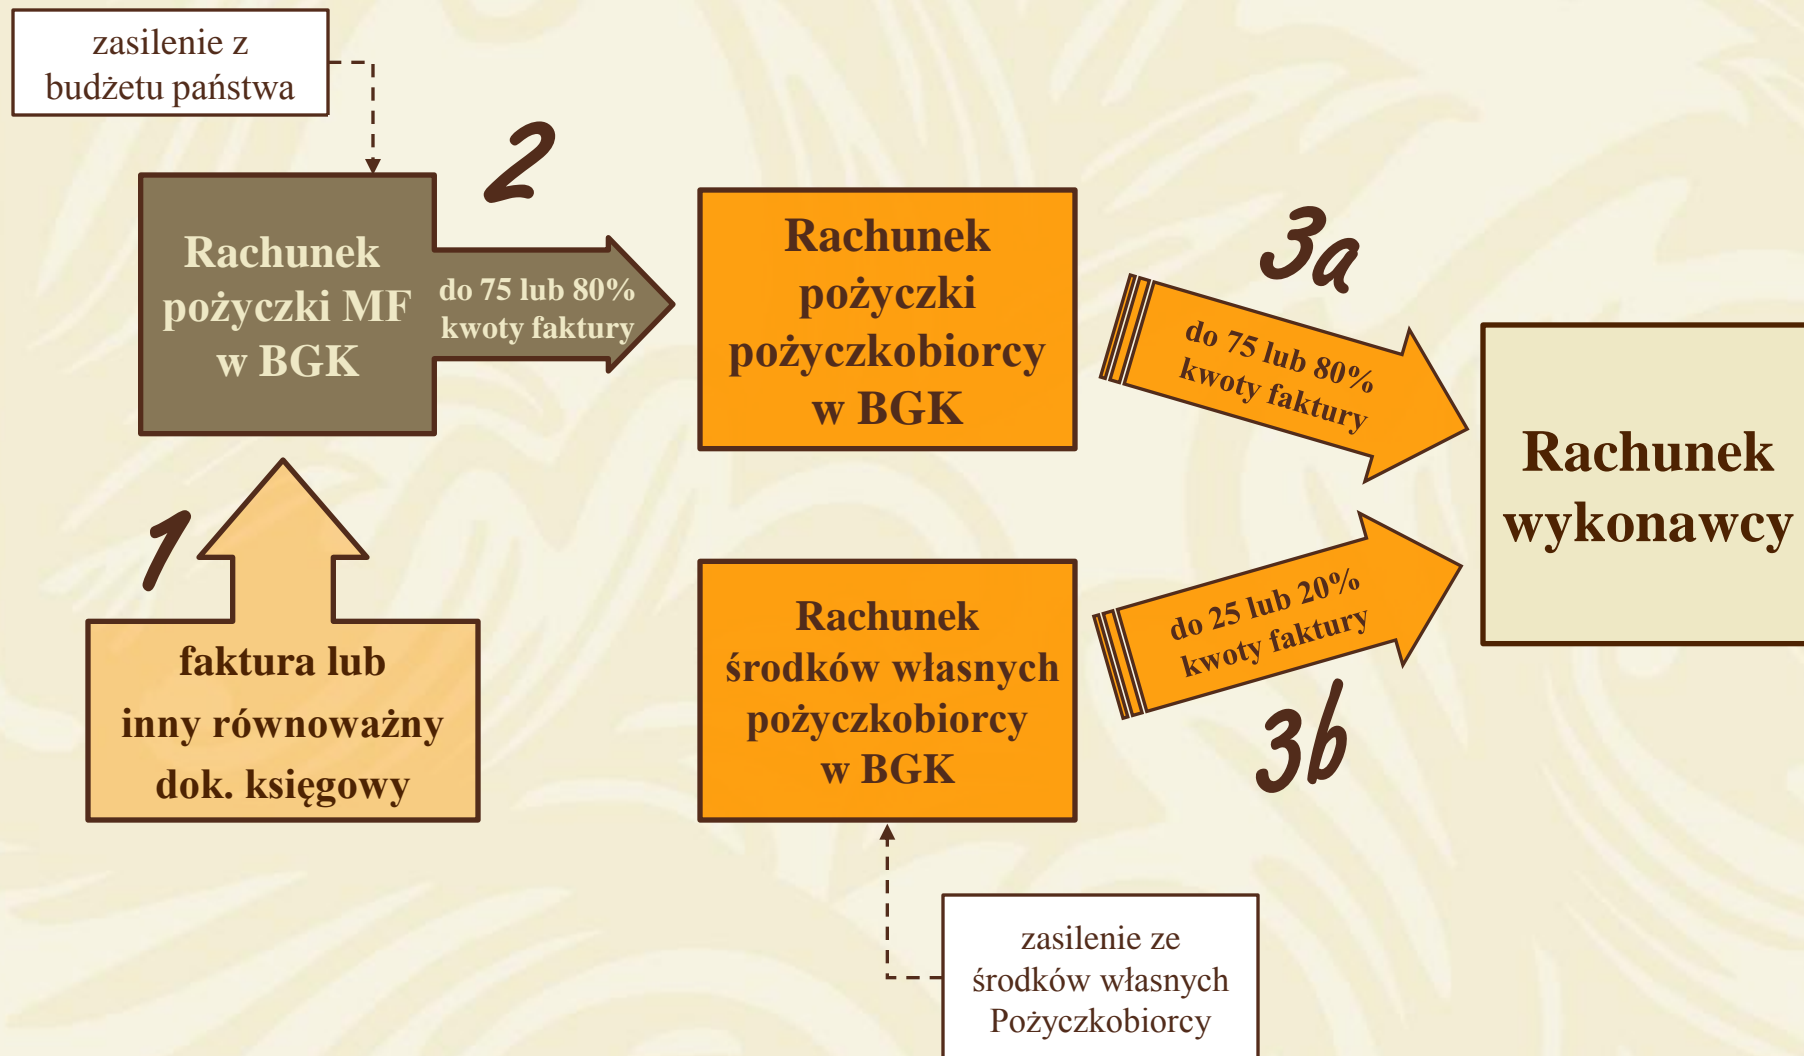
zasilenie z budżetu państwa

2

Rachunek pożyczki MF w BGK

do 75 lub 80% kwoty faktury

Rachunek pożyczki pożyczkobiorcy w BGK

3a

do 75 lub 80% kwoty faktury

Rachunek wykonawcy

1

faktura lub inny równoważny dok. księgowy

Rachunek środków własnych pożyczkobiorcy w BGK

do 25 lub 20% kwoty faktury

3b

zasilenie ze środków własnych Pożyczkobiorcy